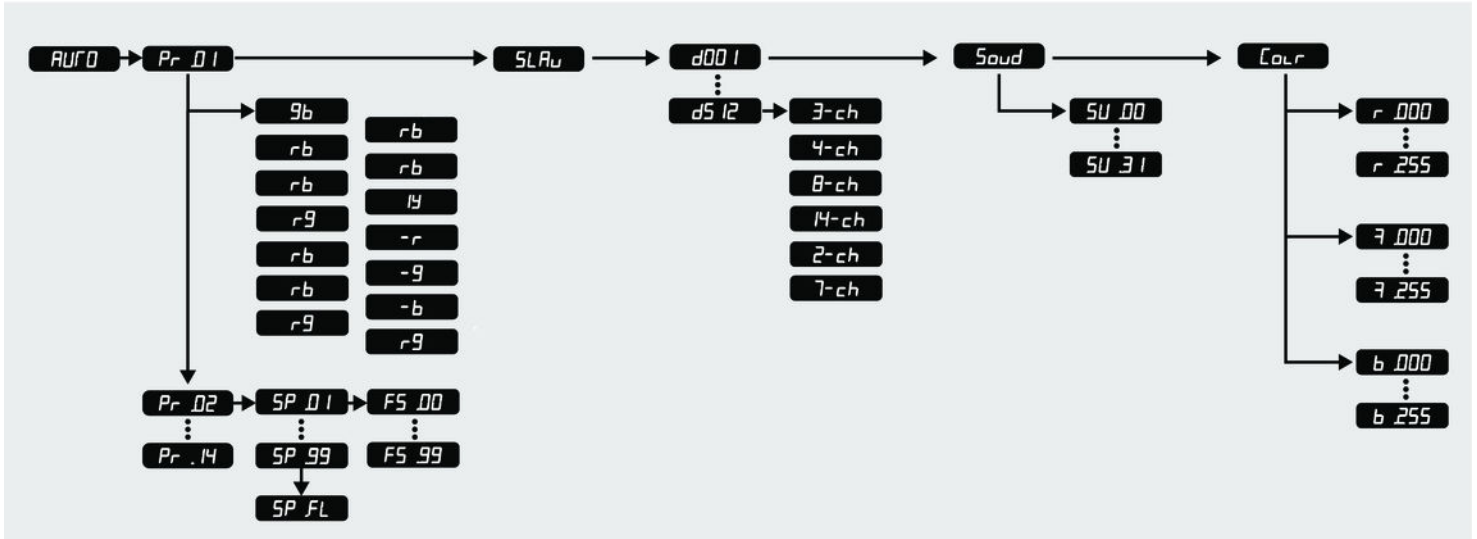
AUTO
Pr .01
9b
rb
rb
r9
rb
rb
r9
rb
rb
14
-r
-9
-b
r9
Pr .02
Pr .14
SP .01
SP 99
SP FL
FS .00
FS 99
SLAu
d001
d512
3-ch
4-ch
8-ch
14-ch
2-ch
7-ch
Soud
SU .00
SU 31
CoLr
r .000
r .255
7 .000
7 .255
b .000
b .255